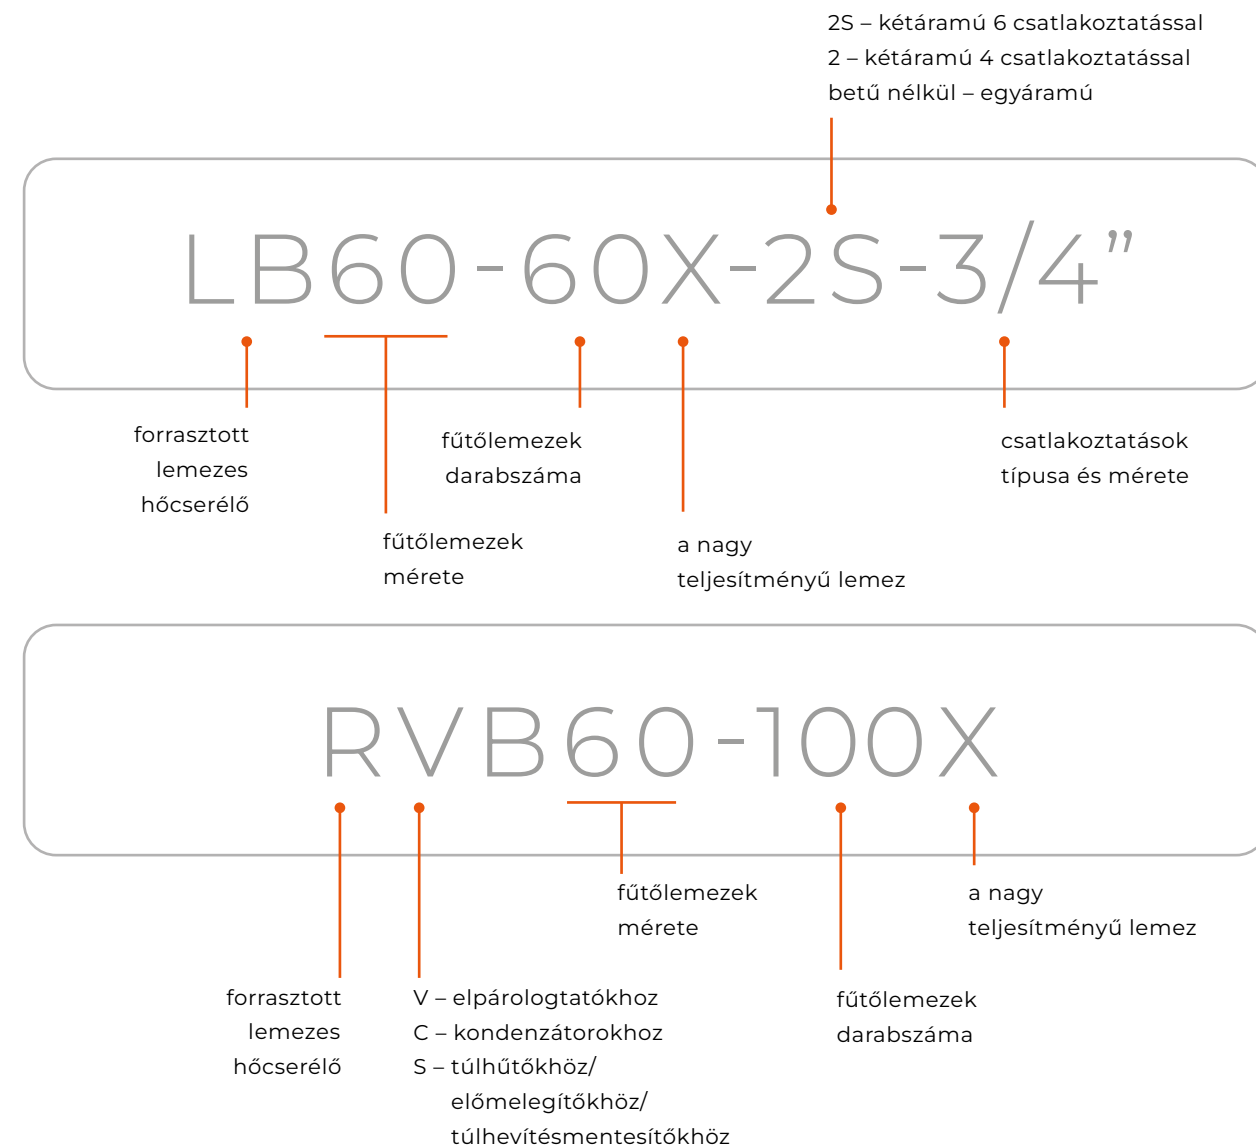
2S – kétáramú 6 csatlakoztatással
2 – kétáramú 4 csatlakoztatással
betű nélkül – egyáramú

LB60-60X-2S-3/4”

forrasztott lemezes hőcserélő

fűtőlemezek darabszáma

csatlakoztatások típusa és mérete

fűtőlemezek mérete

a nagy teljesítményű lemez

RVB60-100X

fűtőlemezek mérete

a nagy teljesítményű lemez

forrasztott lemezes hőcserélő

V – elpárologtatókhoz
C – kondenzátorokhoz
S – túlhűtőkhöz/ előmelegítőkhöz/ túlhevítésmentesítőkhöz

fűtőlemezek darabszáma